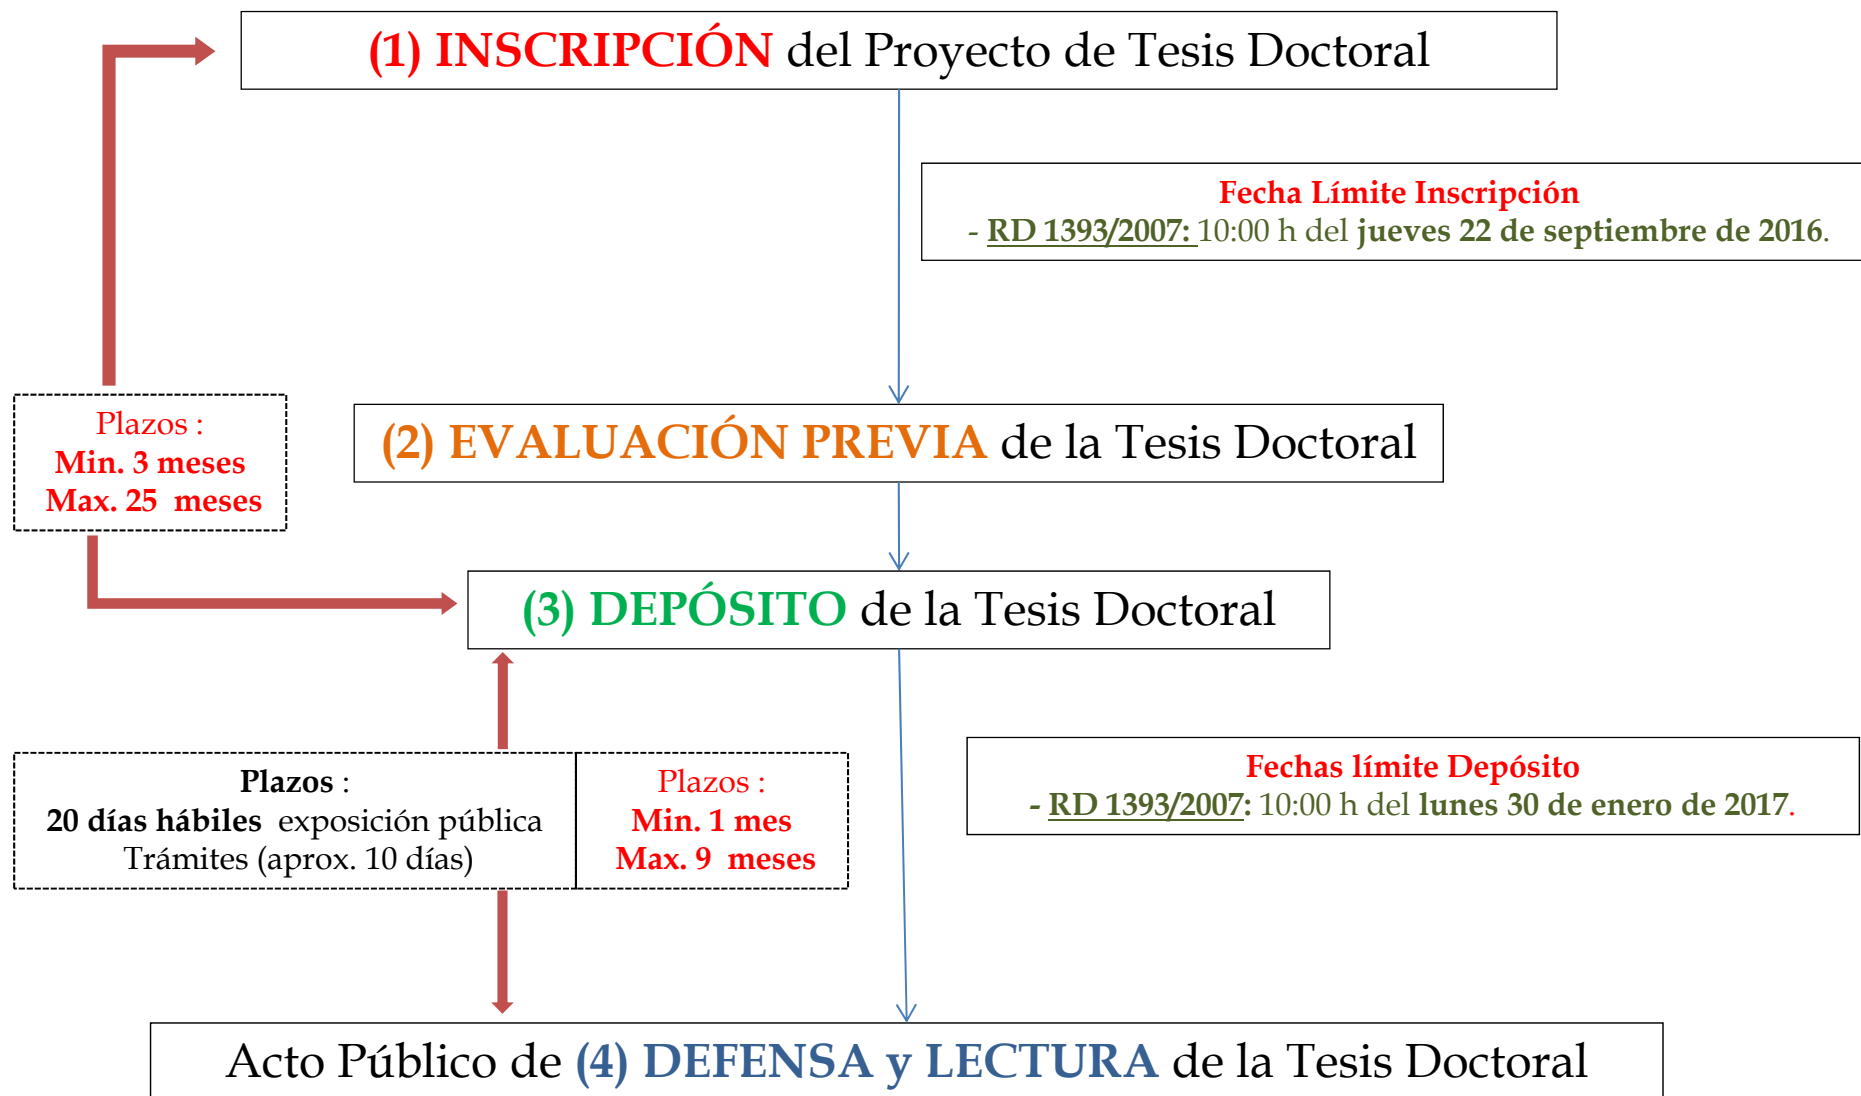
(1) INSCRIPCIÓN del Proyecto de Tesis Doctoral

Fecha Límite Inscripción
- RD 1393/2007: 10:00 h del jueves 22 de septiembre de 2016.

Plazos :
Min. 3 meses
Max. 25 meses

(2) EVALUACIÓN PREVIA de la Tesis Doctoral

(3) DEPÓSITO de la Tesis Doctoral

Fechas límite Depósito
- RD 1393/2007: 10:00 h del lunes 30 de enero de 2017.

Plazos :
20 días hábiles exposición pública
Trámites (aprox. 10 días)

Plazos :
Min. 1 mes
Max. 9 meses

Acto Público de (4) DEFENSA y LECTURA de la Tesis Doctoral